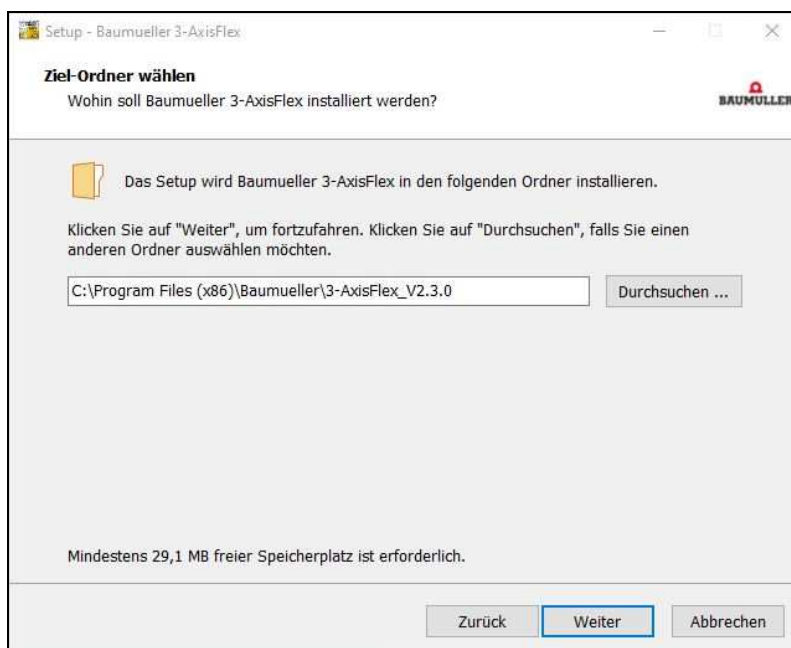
Setup - Baumueller 3-AxisFlex

Ziel-Ordner wählen
Wohin soll Baumueller 3-AxisFlex installiert werden?

BAUMÜLLER

Das Setup wird Baumueller 3-AxisFlex in den folgenden Ordner installieren.

Klicken Sie auf "Weiter", um fortzufahren. Klicken Sie auf "Durchsuchen", falls Sie einen anderen Ordner auswählen möchten.

C:\Program Files (x86)\Baumueller\3-AxisFlex_V2.3.0

Durchsuchen ...

Mindestens 29,1 MB freier Speicherplatz ist erforderlich.

Zurück Weiter Abbrechen